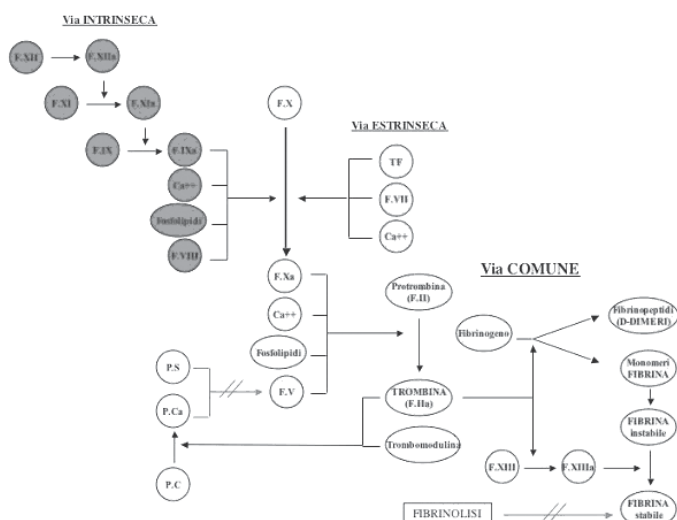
Via INTRINSECA

F.XII
F.XIIa
F.XI
F.XIa
F.IX
F.IXa
Ca++
Fosfolipidi
F.VIII

F.X

Via ESTRINSECA

TF
F.VII
Ca++

F.Xa
Ca++
Fosfolipidi
F.V

Via COMUNE

Protrombina (F.II)

TROMBINA (F.IIa)

Trombomodulina

P.S
P.Ca
P.C

Fibrinogeno

Fibrinopeptidi (D-DIMERI)

Monomeri FIBRINA

FIBRINA instabile

F.XIII
F.XIIIa

FIBRINA stabile

FIBRINOLISI